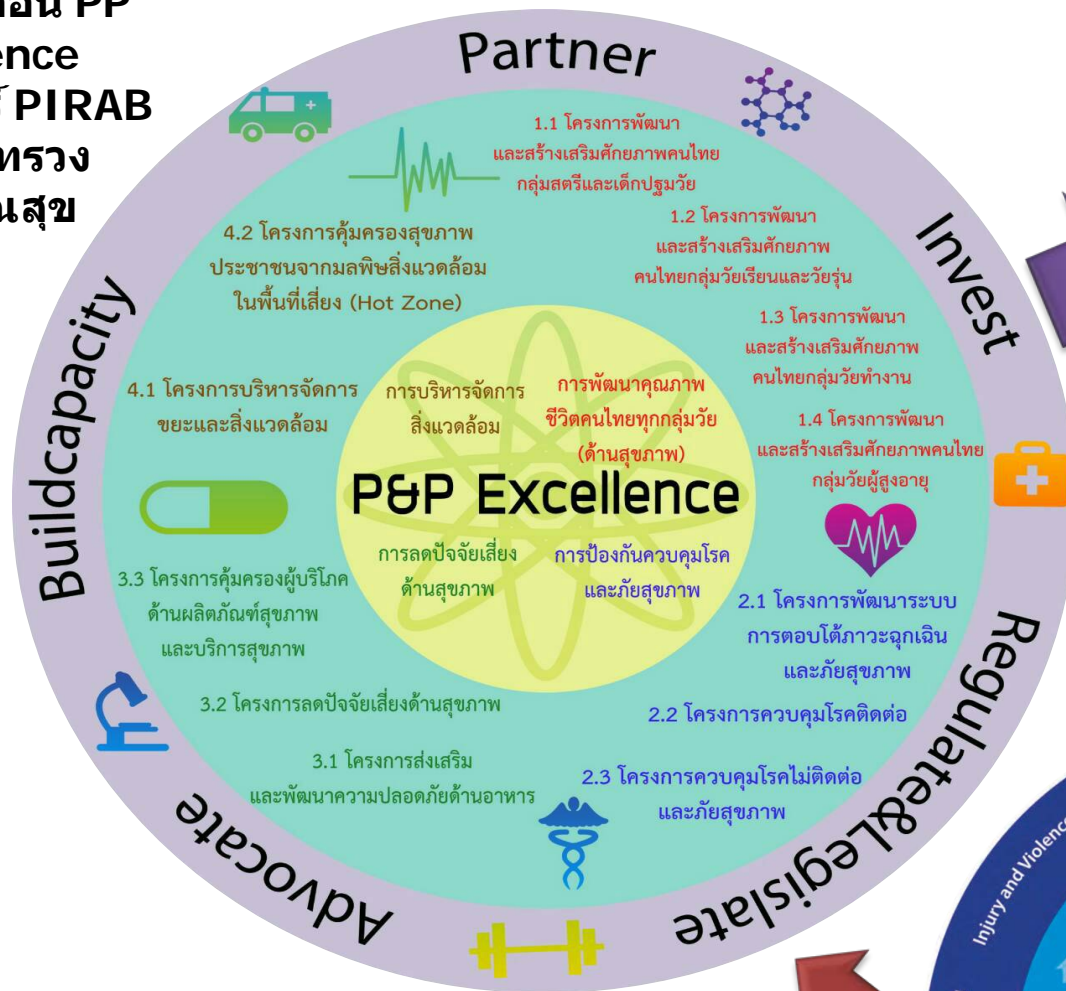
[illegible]อน PP
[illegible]ence
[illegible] PIRAB
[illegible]ทรวง
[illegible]นสุข

Partner

Invest

Regulate&Legislate

Advocate

Buildcapacity

1.1 โครงการพัฒนาและสร้างเสริมศักยภาพคนไทยกลุ่มสตรีและเด็กปฐมวัย

1.2 โครงการพัฒนาและสร้างเสริมศักยภาพคนไทยกลุ่มวัยเรียนและวัยรุ่น

1.3 โครงการพัฒนาและสร้างเสริมศักยภาพคนไทยกลุ่มวัยทำงาน

1.4 โครงการพัฒนาและสร้างเสริมศักยภาพคนไทยกลุ่มวัยผู้สูงอายุ

4.2 โครงการคุ้มครองสุขภาพประชาชนจากมลพิษสิ่งแวดล้อมในพื้นที่เสี่ยง (Hot Zone)

4.1 โครงการบริหารจัดการขยะและสิ่งแวดล้อม

การบริหารจัดการสิ่งแวดล้อม

การพัฒนาคุณภาพชีวิตคนไทยทุกกลุ่มวัย (ด้านสุขภาพ)

P&P Excellence

การลดปัจจัยเสี่ยงด้านสุขภาพ

การป้องกันควบคุมโรคและภัยสุขภาพ

3.3 โครงการคุ้มครองผู้บริโภคด้านผลิตภัณฑ์สุขภาพและบริการสุขภาพ

2.1 โครงการพัฒนาระบบการตอบโต้ภาวะฉุกเฉินและภัยสุขภาพ

3.2 โครงการลดปัจจัยเสี่ยงด้านสุขภาพ

2.2 โครงการควบคุมโรคติดต่อ

3.1 โครงการส่งเสริมและพัฒนาความปลอดภัยด้านอาหาร

2.3 โครงการควบคุมโรคไม่ติดต่อและภัยสุขภาพ

Injury and Violence